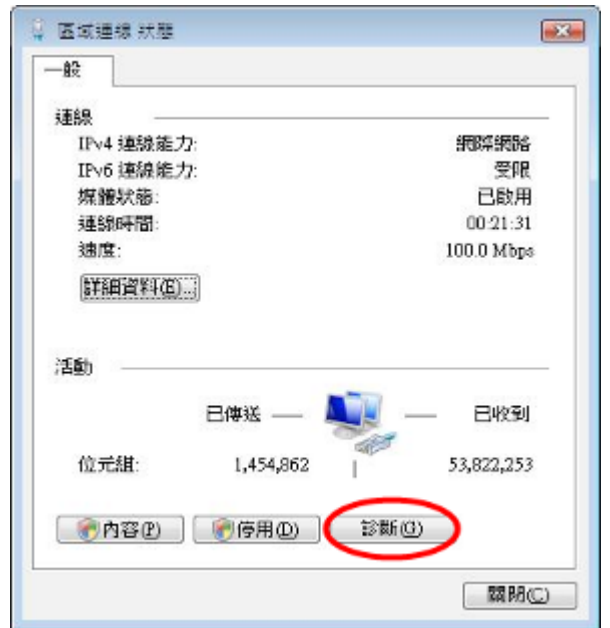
區域連線 狀態

一般

連線

IPv4 連線能力: 網際網路

IPv6 連線能力: 受限

媒體狀態: 已啟用

連線時間: 00:21:31

速度: 100.0 Mbps

詳細資料(E)...

活動

已傳送 已收到

位元組: 1,454,862 53,822,253

內容(P) 停用(D) 診斷(G)

關閉(C)